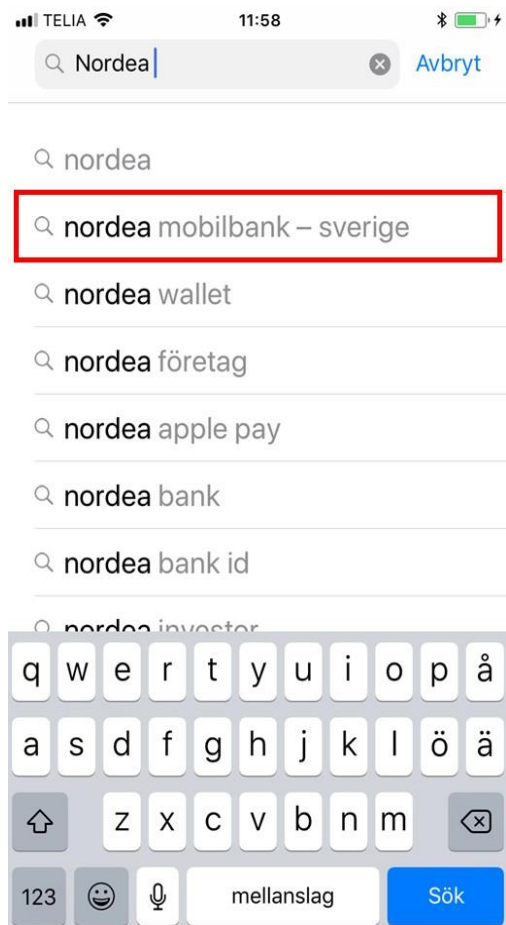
TELIA 11:58

Nordea

Avbryt

nordea

nordea mobilbank – sverige

nordea wallet

nordea företag

nordea apple pay

nordea bank

nordea bank id

nordea investor

q w e r t y u i o p å

a s d f g h j k l ö ä

z x c v b n m

123 mellanslag Sök